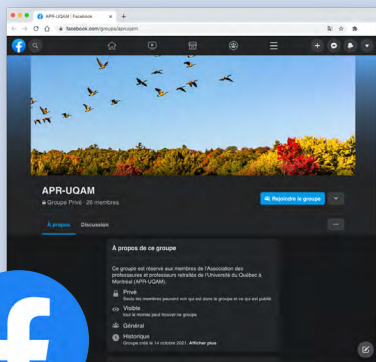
APR-UQAM | Facebook

facebook.com/groups/aprupam

APR-UQAM

Groupe Privé · 26 membres

Rejoindre le groupe

À propos

Discussion

À propos de ce groupe

Ce groupe est réservé aux membres de l'Association des professeurs et professeures retraités de l'Université du Québec à Montréal (APR-UQAM).

Privé

Seuls les membres peuvent voir qui est dans le groupe et ce qui est publié.

Visible

Tout le monde peut trouver ce groupe

Général

Historique

Groupe créé le 14 octobre 2021. Afficher plus